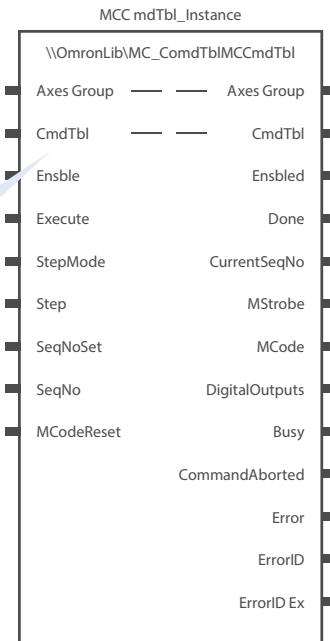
MCC mdTbl_Instance

\\OmronLib\MC_ComdTblMCCmdTbl

Axes Group — — Axes Group
CmdTbl — — CmdTbl
Ensble Ensbled
Execute Done
StepMode CurrentSeqNo
Step MStrobe
SeqNoSet MCode
SeqNo DigitalOutputs
MCodeReset Busy
CommandAborted
Error
ErrorID
ErrorID Ex